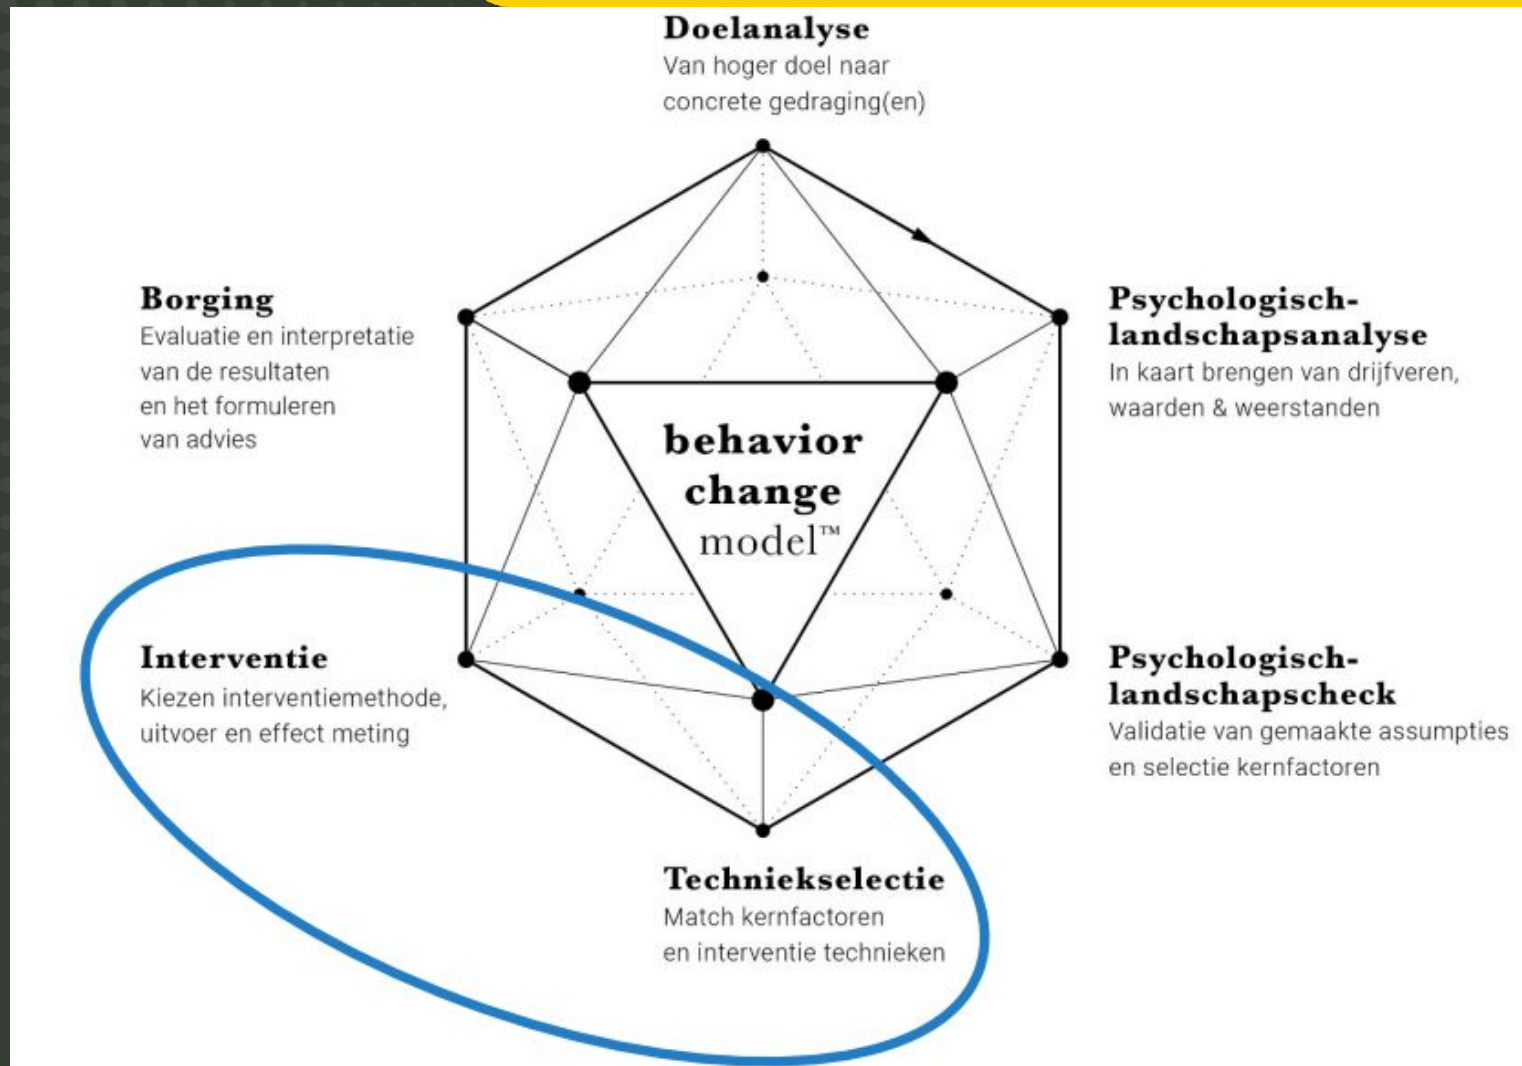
**Doelanalyse**
Van hoger doel naar concrete gedraging(en)

**Borging**
Evaluatie en interpretatie van de resultaten en het formuleren van advies

**Psychologisch-landschapsanalyse**
In kaart brengen van drijfveren, waarden & weerstanden

behavior change model™

**Interventie**
Kiezen interventiemethode, uitvoer en effect meting

**Psychologisch-landschapscheck**
Validatie van gemaakte assumpties en selectie kernfactoren

**Techniekselectie**
Match kernfactoren en interventie technieken